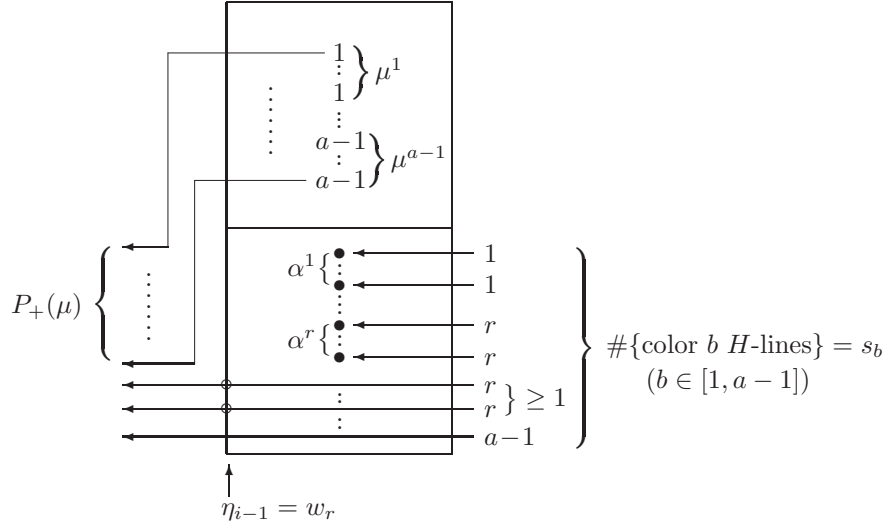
$1$
$\vdots$
$1$
$\mu^1$
$\vdots$
$a-1$
$\vdots$
$a-1$
$\mu^{a-1}$

$P_+(\mu)$

$\alpha^1$
$1$
$1$
$\alpha^r$
$r$
$r$
$r$
$r$
$\} \geq 1$
$a-1$

$\#\{\text{color } b \text{ } H\text{-lines}\} = s_b$
$(b \in [1, a-1])$

$\eta_{i-1} = w_r$